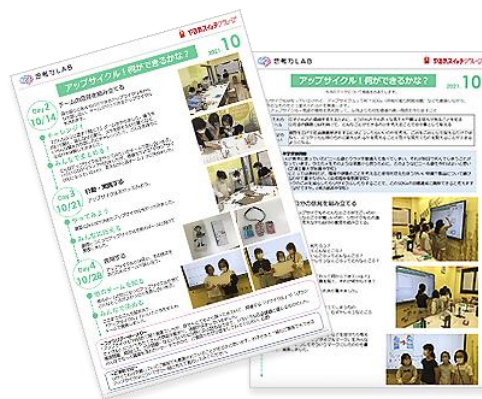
LAB
2021. 10
アップサイクル！何ができるかな？
Day2
10/14
Day3
10/21
Day4
10/28
イメージしよう！
みんなでまとめる！
行動・実践する
やってみよう！
みんなで話そう
みんなの思いを知る
みんなでまとめる

アップサイクル！何ができるかな？
2021. 10
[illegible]